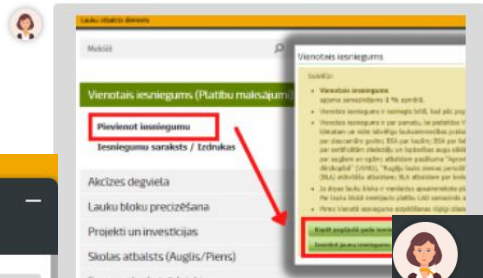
Lauku atbalsta dienests

Meklēt

Vienotais iesniegums (Platību maksājumi)

Pievienot iesniegumu

Iesniegumu saraksts / Izdrukas

Akcīzes degviela

Lauku bloku precizēšana

Projekti un investīcijas

Skolas atbalsts (Auglis/Piens)

Vienotais iesniegums

Svarīgi!

Vienotais iesniegums

apjoma samazinājums 1 % apmērā.

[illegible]

Kopēt pagājušā gada iesniegumu

Izveidot jaunu iesniegumu